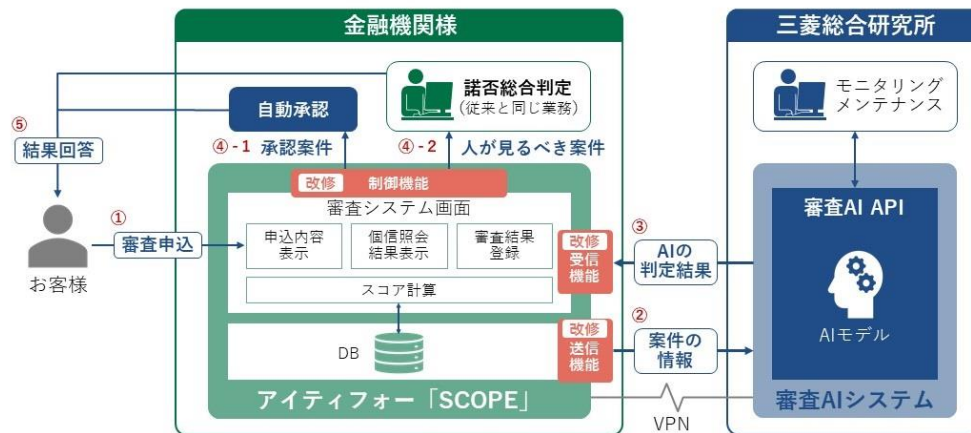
金融機関様

三菱総合研究所

諸否総合判定
(従来と同じ業務)

自動承認

モニタリング
メンテナンス

⑤
結果回答

④-1 承認案件

④-2 人が見るべき案件

改修 制御機能

審査AI API

①
審査申込

審査システム画面

申込内容
表示

個信照会
結果表示

審査結果
登録

改修
受信
機能

③
AIの
判定結果

お客様

スコア計算

AIモデル

改修
送信
機能

②
案件の
情報

DB

アイティフォー「SCOPE」

VPN

審査AIシステム